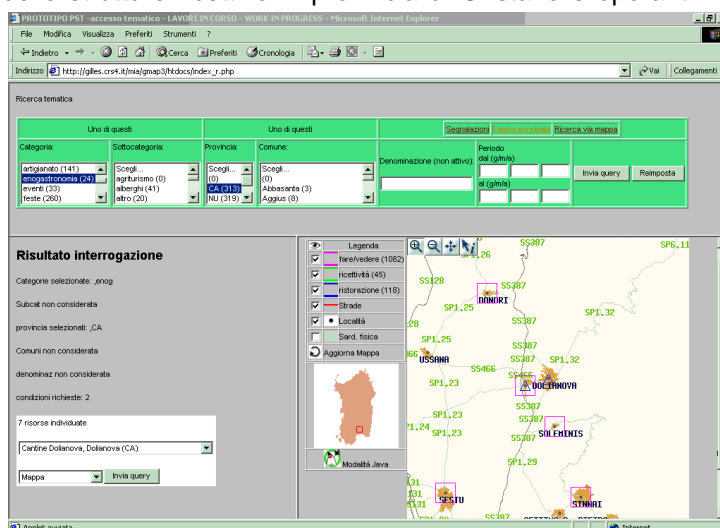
PROTOTIPO PST -accesso tematico - LAVORI IN CORSO - WORK IN PROGRESS - Microsoft Internet Explorer

File Modifica Visualizza Preferiti Strumenti ?

Indietro Cerca Preferiti Cronologia

Indirizzo http://gilles.crs4.it/mia/gmap3/htdocs/index_r.php Vai Collegamenti

Ricerca tematica

| Uno di questi | | Uno di questi | | Segnalazioni Pagina principale Ricerca via mappa | | |
|---|---|---|---|---|---|---|
| Categorie: artigianato (141) enogastronomia (24) eventi (33) feste (260) | Sottocategoria: Scegli... agriturismo (0) alberghi (41) altro (20) | Provincia: Scegli... (0) CA (313) NU (319) | Comune: Scegli... (0) Abbasanta (3) Aggius (8) | Denominazione (non attivo): | Periodo dal (g/m/a) al (g/m/a) | Invia query Reimposta |

Risultato interrogazione

Categorie selezionate: ,enog

Subcat non considerata

provincia selezionati: ,CA

Comuni non considerata

denominaz non considerata

condizioni richieste: 2

7 risorse individuate

Cantine Dolianova, Dolianova (CA)

Mappa Invia query

Legenda
fare/vedere (1082)
ricettività (45)
ristorazione (118)
Strade
Località
Sard. fisica
Aggiorna Mappa

Modalità Java

SS387 SP6.11 26 SS128 SS387 DONORI SP1.25 SS387 SP1.32 28 SP1.25 SS387 USSANA SS466 SS387 SP1.32 SP1.23 SS466 DOLIANOVA SS387 SP1.23 SS387 SP1.24 SP1.23 SS387 SOLEMINIS SP1.29 SESTU SINNAI SS387

Applet avviata Internet